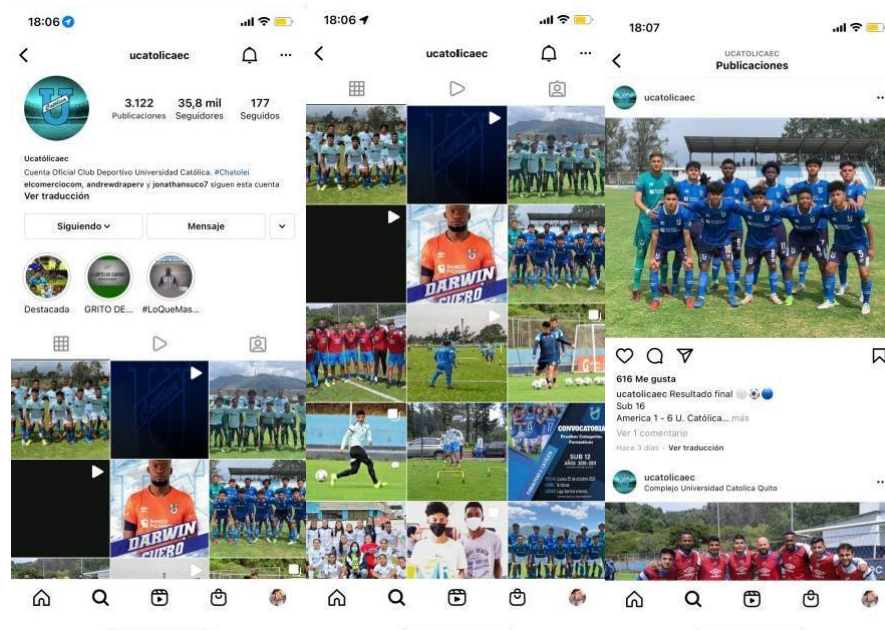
18:06

ucatolicaec

3.122 Publicaciones

35,8 mil Seguidores

177 Seguidos

Ucatólicaec

Cuenta Oficial Club Deportivo Universidad Católica. #Chatolei

elcomerciocom, andrewdraperv y jonathansuco7 siguen esta cuenta

Ver traducción

Siguiendo

Mensaje

Destacada

GRITO DE...

#LoQueMas...

DARWIN CUERO

18:06

ucatolicaec

DARWIN CUERO

CONVOCATORIA

SUB 12

18:07

UCATOLICAEC

Publicaciones

ucatolicaec

616 Me gusta

ucatolicaec Resultado final

Sub 16

America 1 - 6 U. Católica... más

Ver 1 comentario

Hace 3 días · Ver traducción

ucatolicaec

Complejo Universidad Catolica Quito